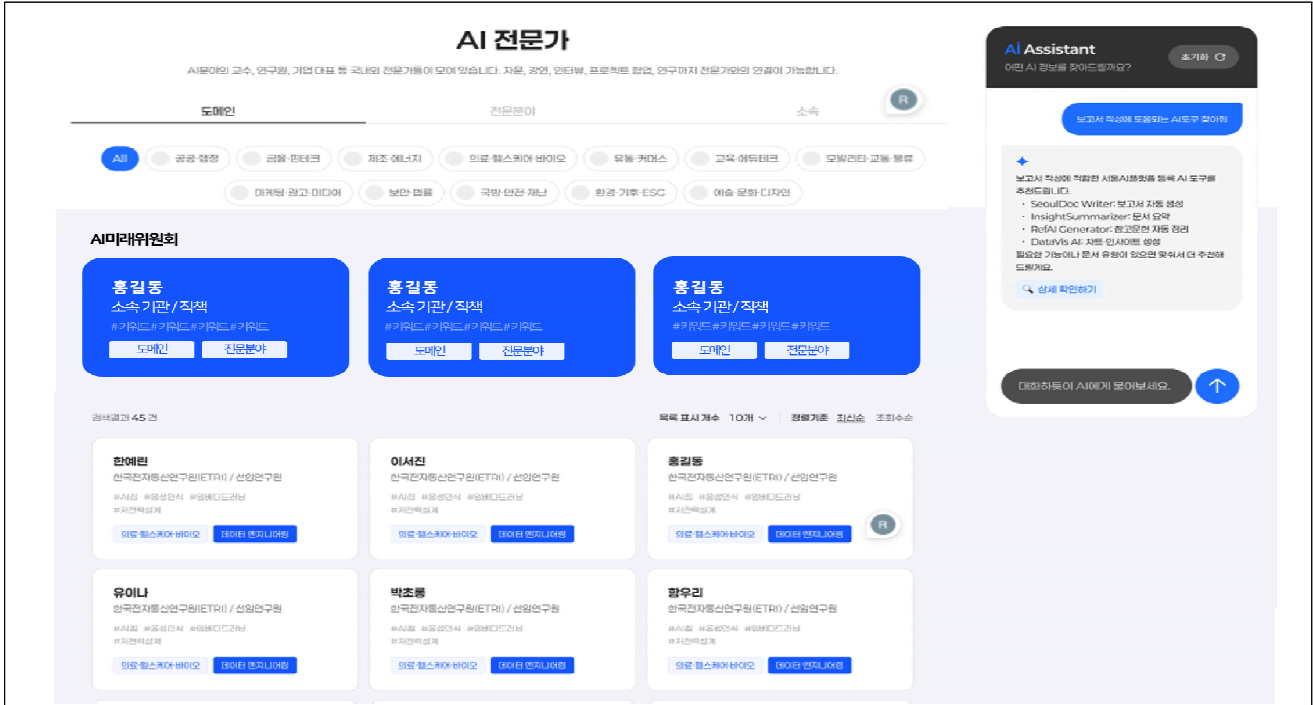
AI 전문가

AI분야의 교수, 연구원, 기업 대표 등 국내외 전문가들이 모여 있습니다. 자문, 강연, 인터뷰, 프로젝트 협업, 연구까지 전문가와의 연결이 가능합니다.

도메인 전문분야 소속

R

All 공공·행정 금융·핀테크 제조·에너지 의료·헬스케어·바이오 유통·커머스 교육·에듀테크 모빌리티·교통·물류 마케팅·광고·미디어 보안·법률 국방·안전·재난 환경·기후·ESG 예술·문화·디자인

AI미래위원회

홍길동
소속기관/직책
#키워드#키워드#키워드#키워드
도메인 전문분야

홍길동
소속기관/직책
#키워드#키워드#키워드#키워드
도메인 전문분야

홍길동
소속기관/직책
#키워드#키워드#키워드#키워드
도메인 전문분야

검색결과 45 건

목록 표시 개수 10개 정렬기준 최신순 조회수순

한예린
한국전자통신연구원(ETRI) / 선임연구원
#시청 #음성인식 #임베디드러닝
#저전력설계
의료·헬스케어·바이오 데이터 엔지니어링

이서진
한국전자통신연구원(ETRI) / 선임연구원
#시청 #음성인식 #임베디드러닝
#저전력설계
의료·헬스케어·바이오 데이터 엔지니어링

홍길동
한국전자통신연구원(ETRI) / 선임연구원
#시청 #음성인식 #임베디드러닝
#저전력설계
의료·헬스케어·바이오 데이터 엔지니어링

R

유이나
한국전자통신연구원(ETRI) / 선임연구원
#시청 #음성인식 #임베디드러닝
#저전력설계
의료·헬스케어·바이오 데이터 엔지니어링

박초롱
한국전자통신연구원(ETRI) / 선임연구원
#시청 #음성인식 #임베디드러닝
#저전력설계
의료·헬스케어·바이오 데이터 엔지니어링

황우리
한국전자통신연구원(ETRI) / 선임연구원
#시청 #음성인식 #임베디드러닝
#저전력설계
의료·헬스케어·바이오 데이터 엔지니어링

AI Assistant
어떤 AI 정보를 찾아드릴까요?
초기화

보고서 작성에 도움되는 AI도구 찾아줘

보고서 작성에 적합한 서울AI플랫폼 등록 AI 도구를 추천드립니다.
· SeoulDoc Writer: 보고서 자동 생성
· InsightSummarizer: 문서 요약
· RefAI Generator: 참고문헌 자동 정리
· DataVis AI: 차트·인사이트 생성
필요한 기능이나 문서 유형이 있으면 맞춰서 더 추천해 드릴게요.
상세 확인하기

대화하듯이 AI에게 물어보세요.